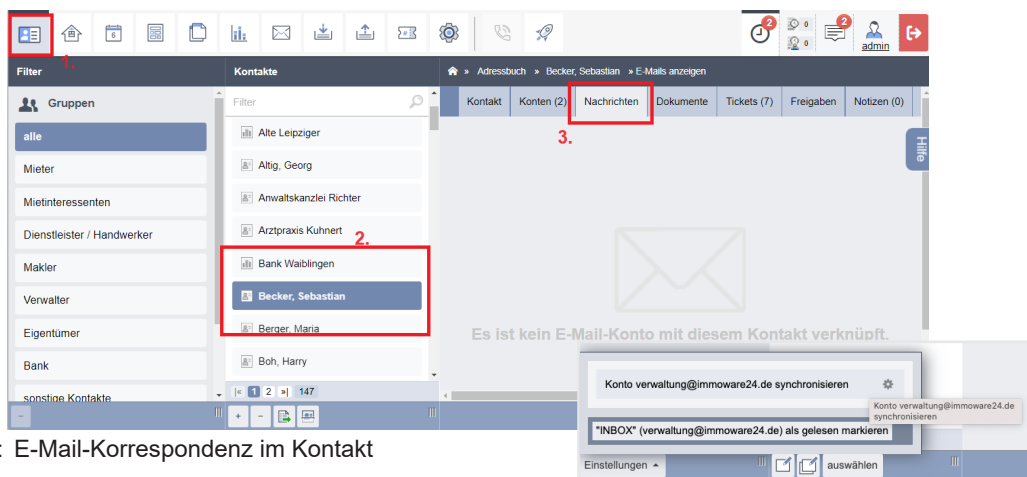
1.

2

0
0

2

admin

Filter

Gruppen

alle

Mieter

Mietinteressenten

Dienstleister / Handwerker

Makler

Verwalter

Eigentümer

Bank

sonstige Kontakte

Kontakte

Filter

Alte Leipziger

Altig, Georg

Anwaltskanzlei Richter

Arztpraxis Kuhnert

2.

Bank Waiblingen

Becker, Sebastian

Berger, Maria

Boh, Harry

|« 1 2 »| 147

» Adressbuch » Becker, Sebastian » E-Mails anzeigen

| Kontakt | Konten (2) | Nachrichten | Dokumente | Tickets (7) | Freigaben | Notizen (0) |

3.

Hilfe

Es ist kein E-Mail-Konto mit diesem Kontakt verknüpft.

Konto verwaltung@immoware24.de synchronisieren

Konto verwaltung@immoware24.de synchronisieren

"INBOX" (verwaltung@immoware24.de) als gelesen markieren

Einstellungen

auswählen

: E-Mail-Korrespondenz im Kontakt